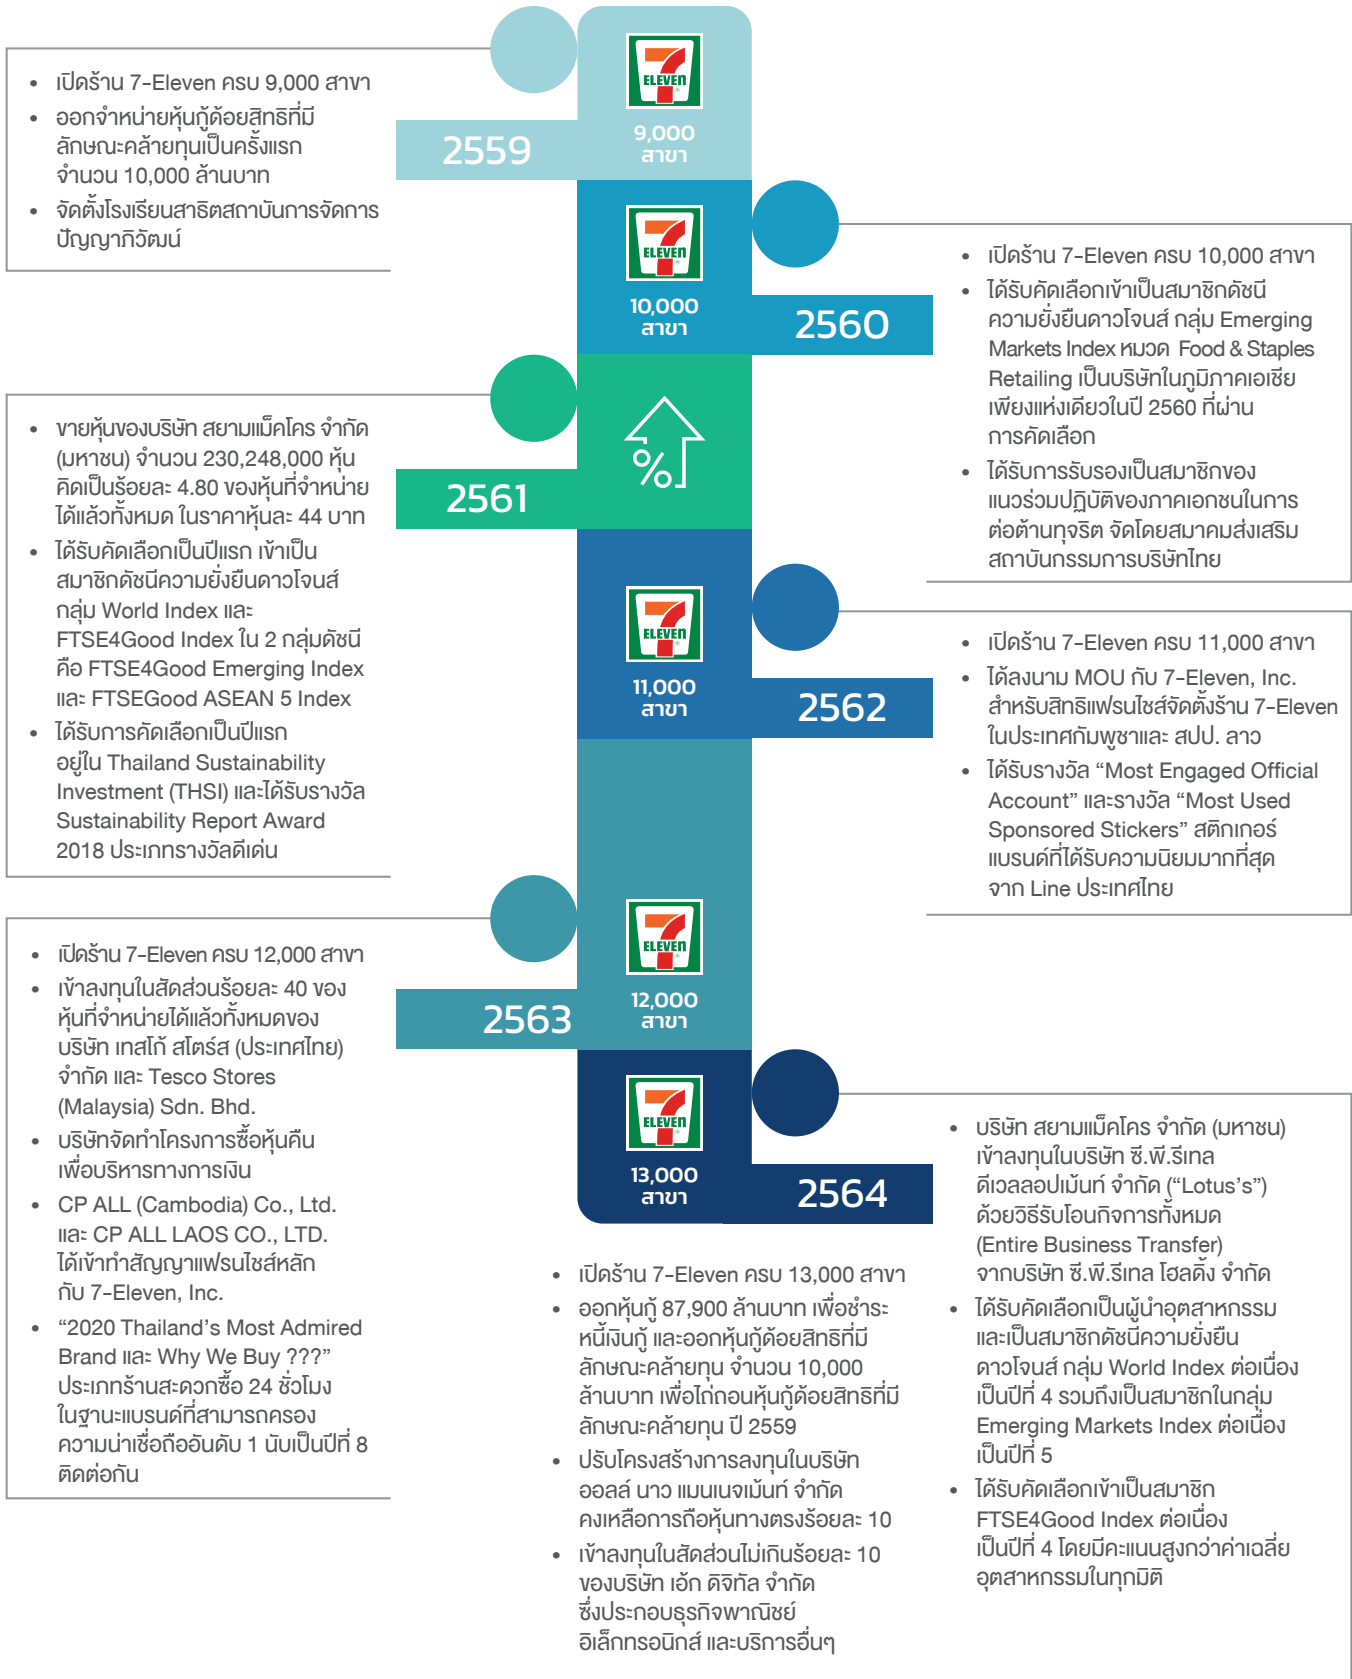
- เปิดร้าน 7-Eleven ครบ 9,000 สาขา
- ออกจำหน่ายหุ้นกู้ด้อยสิทธิที่มีลักษณะคล้ายทุนเป็นครั้งแรก จำนวน 10,000 ล้านบาท
- จัดตั้งโรงเรียนสาธิตสถาบันการจัดการปัญญาภิวัฒน์

2559

ELEVEn
9,000 สาขา

ELEVEn
10,000 สาขา

2560

- เปิดร้าน 7-Eleven ครบ 10,000 สาขา
- ได้รับคัดเลือกเข้าเป็นสมาชิกดัชนีความยั่งยืนดาวโจนส์ กลุ่ม Emerging Markets Index หมวด Food & Staples Retailing เป็นบริษัทในภูมิภาคเอเชียเพียงแห่งเดียวในปี 2560 ที่ผ่านการคัดเลือก
- ได้รับการรับรองเป็นสมาชิกของแนวร่วมปฏิบัติของภาคเอกชนในการต่อต้านทุจริต จัดโดยสมาคมส่งเสริมสถาบันกรรมการบริษัทไทย

- ขายหุ้นของบริษัท สยามแม็คโคร จำกัด (มหาชน) จำนวน 230,248,000 หุ้น คิดเป็นร้อยละ 4.80 ของหุ้นที่จำหน่ายได้แล้วทั้งหมด ในราคาหุ้นละ 44 บาท
- ได้รับคัดเลือกเป็นปีแรก เข้าเป็นสมาชิกดัชนีความยั่งยืนดาวโจนส์ กลุ่ม World Index และ FTSE4Good Index ใน 2 กลุ่มดัชนี คือ FTSE4Good Emerging Index และ FTSEGood ASEAN 5 Index
- ได้รับการคัดเลือกเป็นปีแรก อยู่ใน Thailand Sustainability Investment (THSI) และได้รับรางวัล Sustainability Report Award 2018 ประเภทรางวัลดีเด่น

%

2561

ELEVEn
11,000 สาขา

2562

- เปิดร้าน 7-Eleven ครบ 11,000 สาขา
- ได้ลงนาม MOU กับ 7-Eleven, Inc. สำหรับสิทธิแฟรนไชส์จัดตั้งร้าน 7-Eleven ในประเทศกัมพูชาและ สปป. ลาว
- ได้รับรางวัล “Most Engaged Official Account” และรางวัล “Most Used Sponsored Stickers” สติกเกอร์แบรนด์ที่ได้รับความนิยมมากที่สุด จาก Line ประเทศไทย

- เปิดร้าน 7-Eleven ครบ 12,000 สาขา
- เข้าลงทุนในสัดส่วนร้อยละ 40 ของหุ้นที่จำหน่ายได้แล้วทั้งหมดของ บริษัท เทสโก้ สโตร์ส (ประเทศไทย) จำกัด และ Tesco Stores (Malaysia) Sdn. Bhd.
- บริษัทจัดทำโครงการซื้อหุ้นคืนเพื่อบริหารทางการเงิน
- CP ALL (Cambodia) Co., Ltd. และ CP ALL LAOS CO., LTD. ได้เข้าทำสัญญาแฟรนไชส์หลักกับ 7-Eleven, Inc.
- “2020 Thailand’s Most Admired Brand และ Why We Buy ???” ประเภทร้านสะดวกซื้อ 24 ชั่วโมง ในฐานะแบรนด์ที่สามารถครองความน่าเชื่อถืออันดับ 1 นับเป็นปีที่ 8 ติดต่อกัน

2563

ELEVEn
12,000 สาขา

ELEVEn
13,000 สาขา

2564

- บริษัท สยามแม็คโคร จำกัด (มหาชน) เข้าลงทุนในบริษัท ซี.พี.รีเทล ดีเวลลอปเม้นท์ จำกัด (“Lotus’s”) ด้วยวิธีรับโอนกิจการทั้งหมด (Entire Business Transfer) จากบริษัท ซี.พี.รีเทล โฮลดิ้ง จำกัด
- ได้รับคัดเลือกเป็นผู้นำอุตสาหกรรมและเป็นสมาชิกดัชนีความยั่งยืนดาวโจนส์ กลุ่ม World Index ต่อเนื่องเป็นปีที่ 4 รวมถึงเป็นสมาชิกในกลุ่ม Emerging Markets Index ต่อเนื่องเป็นปีที่ 5
- ได้รับคัดเลือกเข้าเป็นสมาชิก FTSE4Good Index ต่อเนื่องเป็นปีที่ 4 โดยมีคะแนนสูงกว่าค่าเฉลี่ยอุตสาหกรรมในทุกมิติ

- เปิดร้าน 7-Eleven ครบ 13,000 สาขา
- ออกหุ้นกู้ 87,900 ล้านบาท เพื่อชำระหนี้เงินกู้ และออกหุ้นกู้ด้อยสิทธิที่มีลักษณะคล้ายทุน จำนวน 10,000 ล้านบาท เพื่อไถ่ถอนหุ้นกู้ด้อยสิทธิที่มีลักษณะคล้ายทุน ปี 2559
- ปรับโครงสร้างการลงทุนในบริษัท ออลล์ นาว แมนเนจเม้นท์ จำกัด คงเหลือการถือหุ้นทางตรงร้อยละ 10
- เข้าลงทุนในสัดส่วนไม่เกินร้อยละ 10 ของบริษัท เอ้ก ดิจิทัล จำกัด ซึ่งประกอบธุรกิจพาณิชย์อิเล็กทรอนิกส์ และบริการอื่นๆ